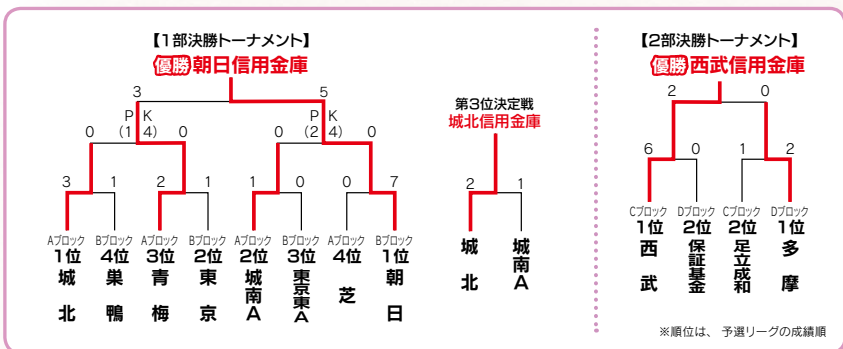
【1部決勝トーナメント】

優勝 朝日信用金庫

3 5

PK PK

0 (1 4) 0 0 (2 4) 0

3 1 2 1 1 0 0 7

| Aブロック | Bブロック | Aブロック | Bブロック | Aブロック | Bブロック | Aブロック | Bブロック |
|---|---|---|---|---|---|---|---|
| 1位 | 4位 | 3位 | 2位 | 2位 | 3位 | 4位 | 1位 |
| 城北 | 巣鴨 | 青梅 | 東京 | 城南A | 東京東A | 芝 | 朝日 |

第3位決定戦
城北信用金庫

2 1

城北 城南A

【2部決勝トーナメント】

優勝 西武信用金庫

2 0

6 0 1 2

| Cブロック | Dブロック | Cブロック | Dブロック |
|---|---|---|---|
| 1位 | 2位 | 2位 | 1位 |
| 西武 | 保証基金 | 足立成和 | 多摩 |

※順位は、予選リーグの成績順